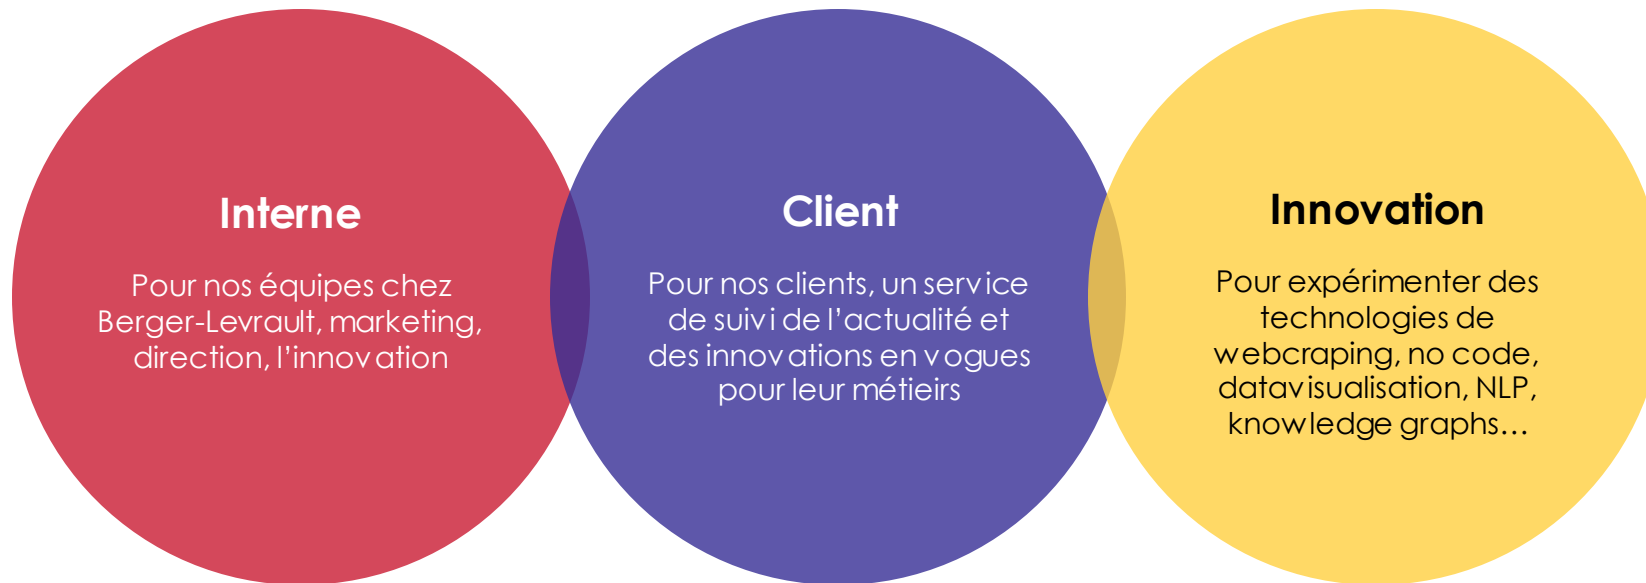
Interne

Pour nos équipes chez Berger-Levrault, marketing, direction, l'innovation

Client

Pour nos clients, un service de suivi de l'actualité et des innovations en vogues pour leur métieirs

Innovation

Pour expérimenter des technologies de webcraping, no code, datavisualisation, NLP, knowledge graphs…